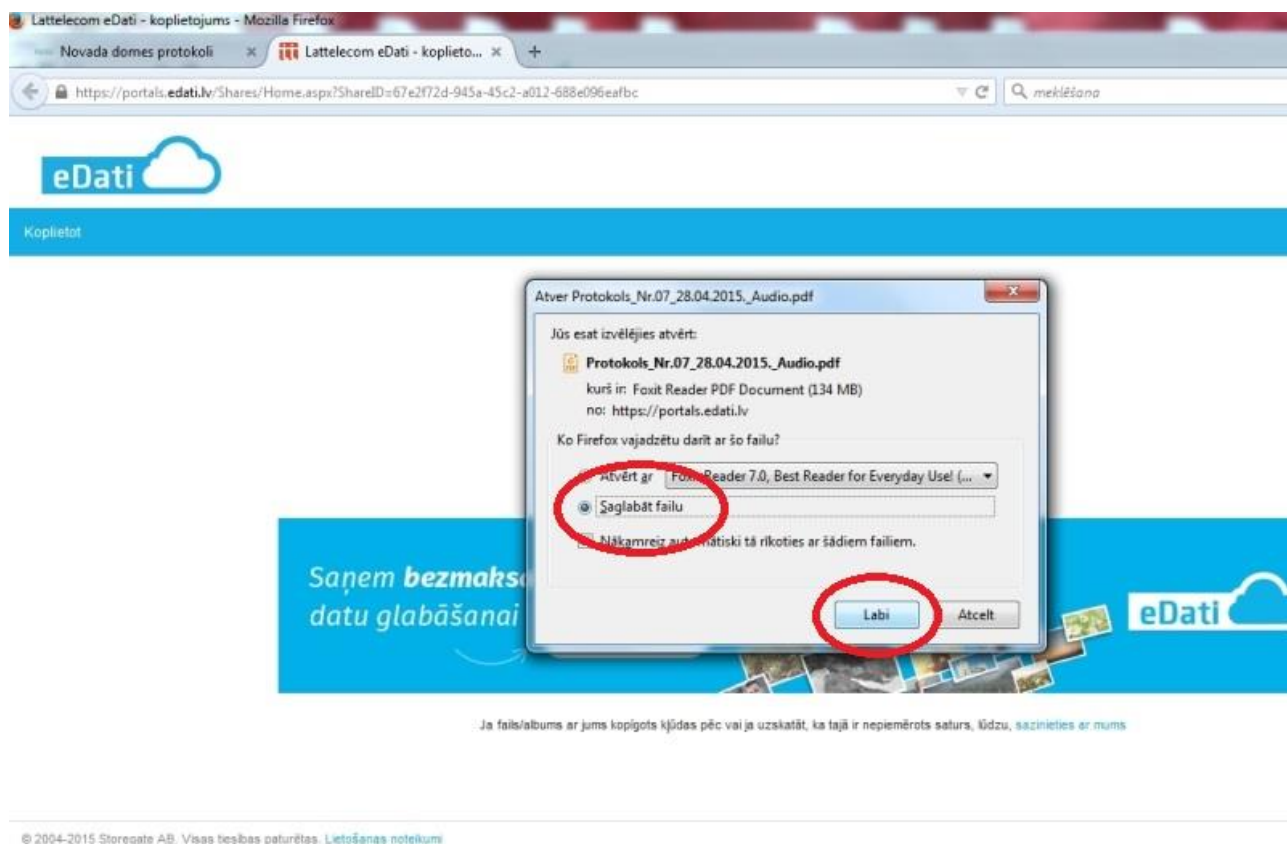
Lattelecom eDati - koplietojums - Mozilla Firefox

Novada domes protokoli ×
Lattelecom eDati - koplieto... ×
+

https://portals.edati.lv/Shares/Home.aspx?ShareID=67e2f72d-945a-45c2-a012-688e096eafbc

meklēšana

eDati

Koplietot

Atver Protokols_Nr.07_28.04.2015._Audio.pdf

Jūs esat izvēlējies atvērt:

Protokols_Nr.07_28.04.2015._Audio.pdf

kurš ir: Foxit Reader PDF Document (134 MB)
no: https://portals.edati.lv

Ko Firefox vajadzētu darīt ar šo failu?

Atvērt ar Foxit Reader 7.0, Best Reader for Everyday Use! (...

Saglabāt failu

Nākamreiz automātiski tā rīkoties ar šādiem failiem.

Labi
Atcelt

Saņem bezmaks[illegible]
datu glabāšanai

eDati

Ja fails/albums ar jums kopīgots kļūdas pēc vai ja uzskatāt, ka tajā ir nepiemērots saturs, lūdzu, sazinieties ar mums

© 2004-2015 Storegate AB. Visas tiesības paturētas. Lietošanas noteikumi